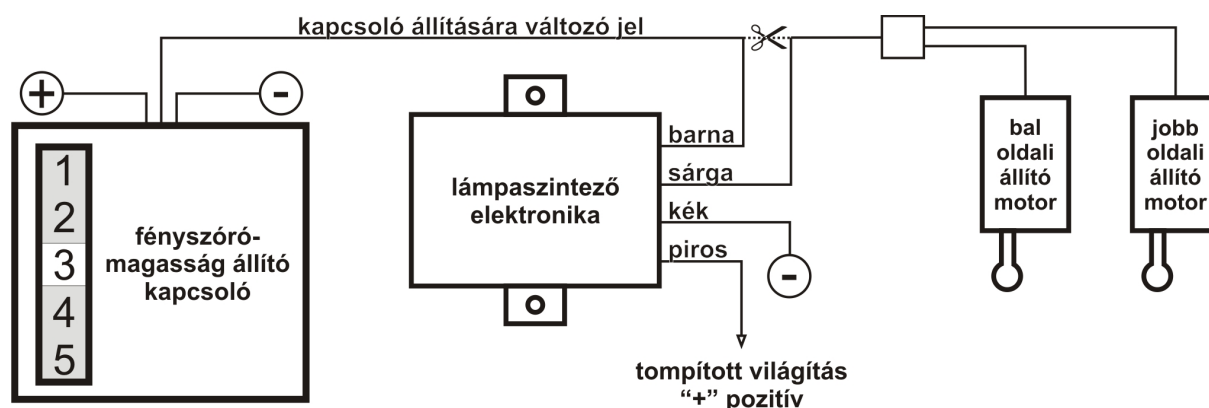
kapcsoló állítására változó jel

+

-

1
2
3
4
5

fényszóró-magasság állító kapcsoló

lámpaszintező elektronika

barna
sárga
kék
piros

-

tompított világítás
"+" pozitív

bal oldali állító motor

jobb oldali állító motor